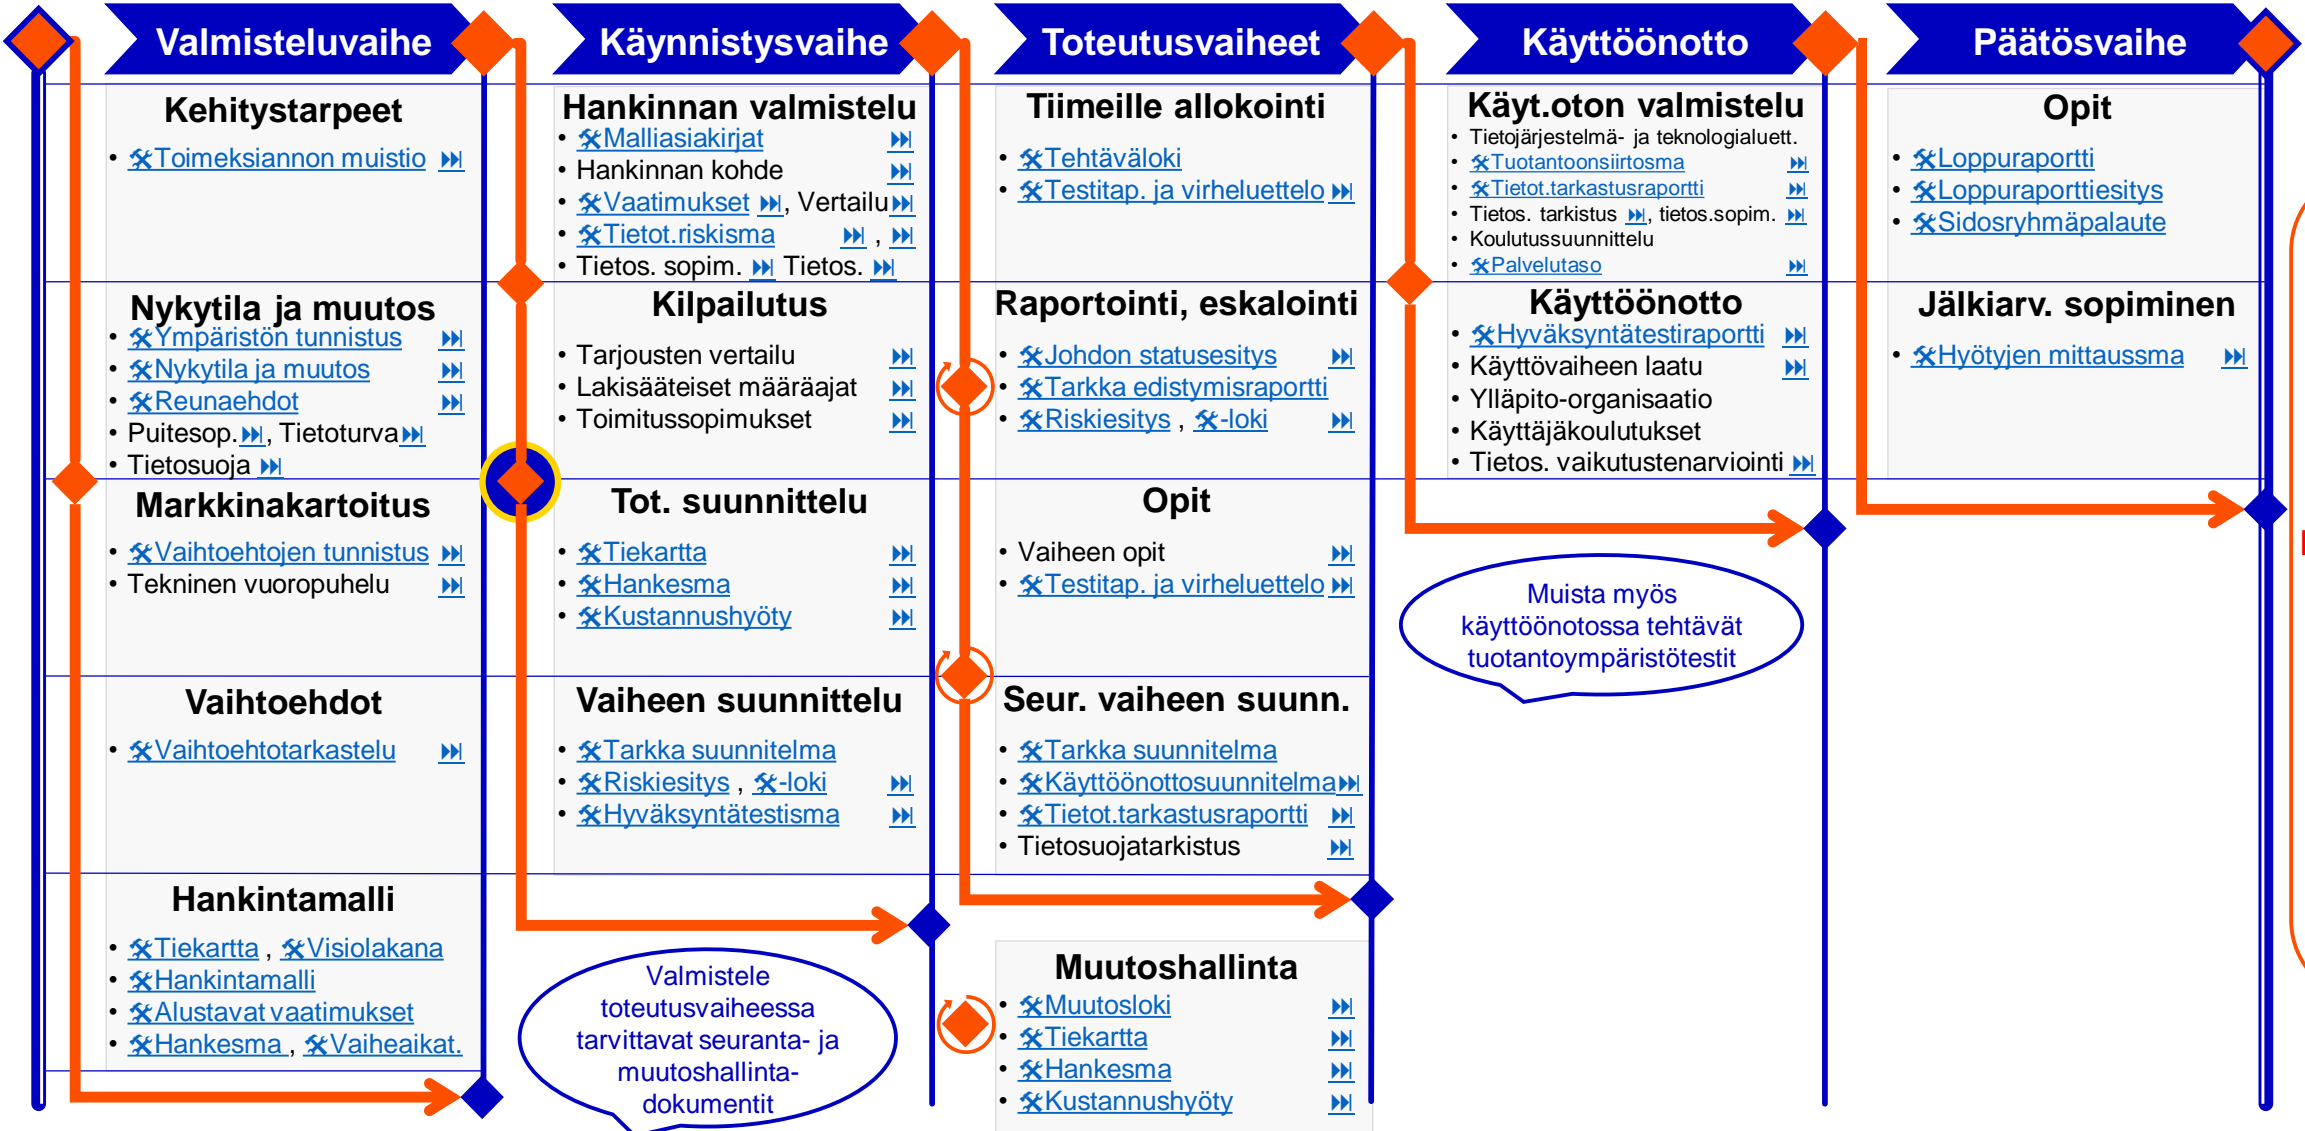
Valmisteluvaihe

Kehitystarpeet
• Toimeksiannon muistio ⏭

Nykytila ja muutos
• Ympäristön tunnistus ⏭
• Nykytila ja muutos ⏭
• Reunaehdot ⏭
• Puitesop. ⏭, Tietoturva ⏭
• Tietosuoja ⏭

Markkinakartoitus
• Vaihtoehtojen tunnistus ⏭
• Tekninen vuoropuhelu ⏭

Vaihtoehdot
• Vaihtoehtotarkastelu ⏭

Hankintamalli
• Tiekartta , Visiolakana
• Hankintamalli
• Alustavat vaatimukset
• Hankesma , Vaiheaikat.

Käynnistysvaihe

Hankinnan valmistelu
• Malliasiakirjat ⏭
• Hankinnan kohde ⏭
• Vaatimukset ⏭, Vertailu ⏭
• Tietot.riskisma ⏭ , ⏭
• Tietos. sopim. ⏭ Tietos. ⏭

Kilpailutus
• Tarjousten vertailu ⏭
• Lakisääteiset määräajat ⏭
• Toimitussopimukset ⏭

Tot. suunnittelu
• Tiekartta ⏭
• Hankesma ⏭
• Kustannushyöty ⏭

Vaiheen suunnittelu
• Tarkka suunnitelma
• Riskiesitys , -loki ⏭
• Hyväksyntätestisma ⏭

Valmistele toteutusvaiheessa tarvittavat seuranta- ja muutoshallinta-dokumentit

Toteutusvaiheet

Tiimeille allokointi
• Tehtäväloki
• Testitap. ja virheluettelo ⏭

Raportointi, eskalointi
• Johdon statusesitys ⏭
• Tarkka edistymisraportti
• Riskiesitys , -loki ⏭

Opit
• Vaiheen opit ⏭
• Testitap. ja virheluettelo ⏭

Seur. vaiheen suunn.
• Tarkka suunnitelma
• Käyttöönottosuunnitelma ⏭
• Tietot.tarkastusraportti ⏭
• Tietosuojatarkistus ⏭

Muutoshallinta
• Muutosloki ⏭
• Tiekartta ⏭
• Hankesma ⏭
• Kustannushyöty ⏭

Käyttöönotto

Käyt.oton valmistelu
• Tietojärjestelmä- ja teknologialuett.
• Tuotantoonsiirtosma ⏭
• Tietot.tarkastusraportti ⏭
• Tietos. tarkistus ⏭, tietos.sopim. ⏭
• Koulutussuunnittelu
• Palvelutaso ⏭

Käyttöönotto
• Hyväksyntätestiraportti ⏭
• Käyttövaiheen laatu ⏭
• Ylläpito-organisaatio
• Käyttäjäkoulutukset
• Tietos. vaikutustenarviointi ⏭

Muista myös käyttöönotossa tehtävät tuotantoympäristötestit

Päätösvaihe

Opit
• Loppuraportti
• Loppuraporttiesitys
• Sidosryhmäpalaute

Jälkiarv. sopiminen
• Hyötyjen mittaussma ⏭